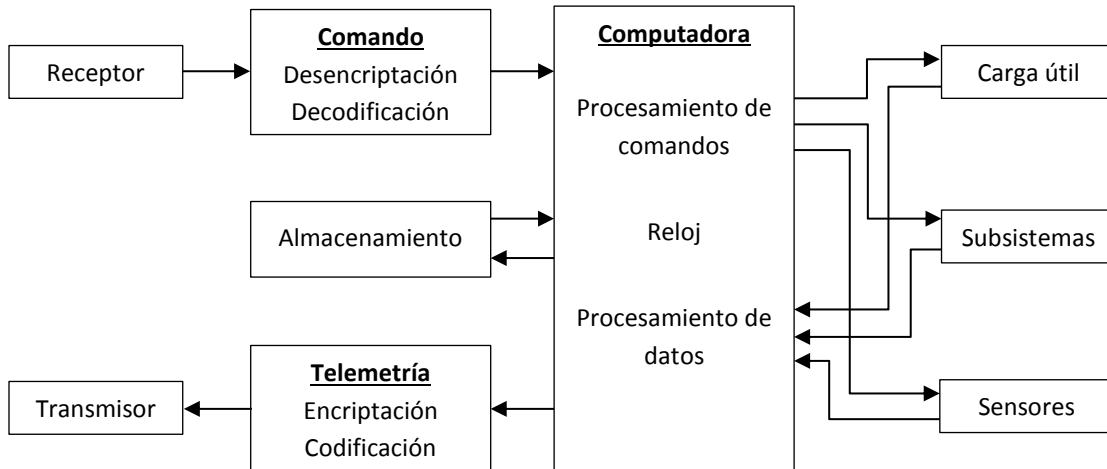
Receptor

Comando
Desencriptación
Decodificación

Computadora
Procesamiento de comandos

Reloj

Procesamiento de datos

Carga útil

Subsistemas

Sensores

Almacenamiento

Transmisor

Telemetría
Encriptación
Codificación